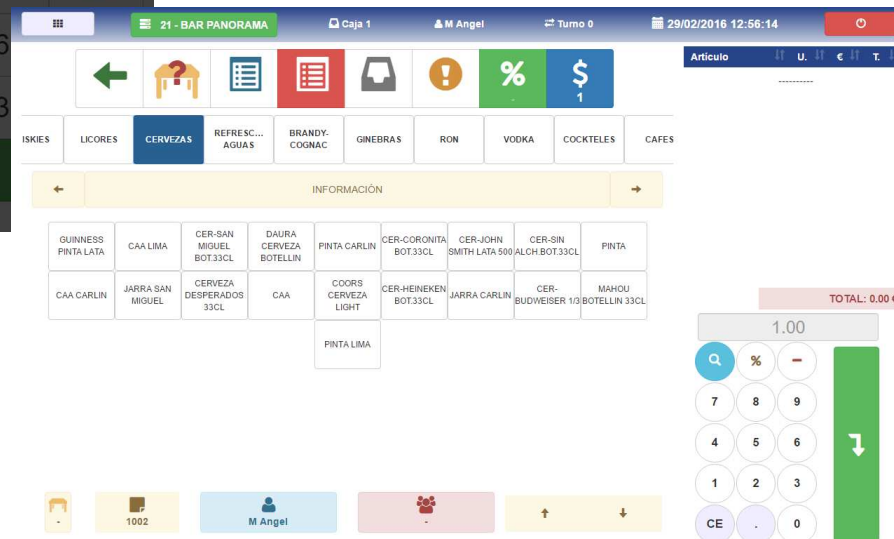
21 - BAR PANORAMA
Caja 1
M Angel
Turno 0
29/02/2016 12:56:14

%
-
$
1

Artículo
U.
€
T.
----------

ISKIES
LICORES
CERVEZAS
REFRESC... AGUAS
BRANDY-COGNAC
GINEBRAS
RON
VODKA
COCKTELES
CAFES

INFORMACIÓN

| GUINNESS PINTA LATA | CAA LIMA | CER-SAN MIGUEL BOT.33CL | DAURA CERVEZA BOTELLIN | PINTA CARLIN | CER-CORONITA BOT.33CL | CER-JOHN SMITH LATA 500 | CER-SIN ALCH.BOT.33CL | PINTA |
|---|---|---|---|---|---|---|---|---|
| CAA CARLIN | JARRA SAN MIGUEL | CERVEZA DESPERADOS 33CL | CAA | COORS CERVEZA LIGHT | CER-HEINEKEN BOT.33CL | JARRA CARLIN | CER-BUDWEISER 1/3 | MAHOU BOTELLIN 33CL |
| | | | | PINTA LIMA | | | | |

TOTAL: 0.00

1.00
%
7
8
9
4
5
6
1
2
3
CE
.
0

-
1002
M Angel
-